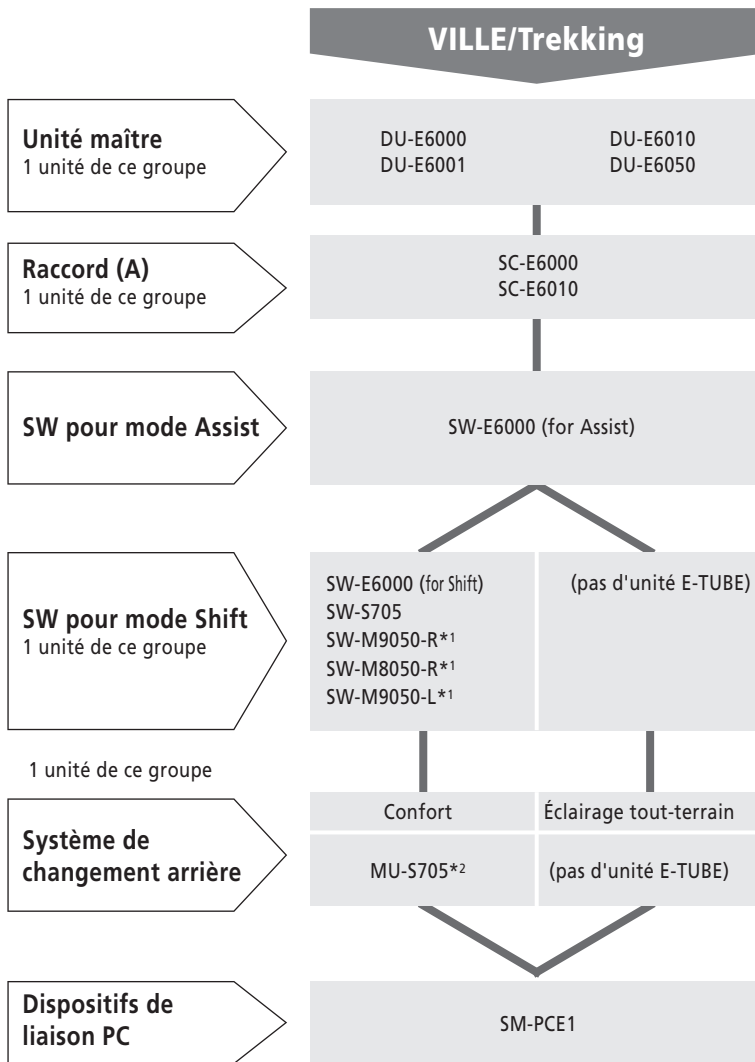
VILLE/Trekking

Unité maître
1 unité de ce groupe

DU-E6000
DU-E6001

DU-E6010
DU-E6050

Raccord (A)
1 unité de ce groupe

SC-E6000
SC-E6010

SW pour mode Assist

SW-E6000 (for Assist)

SW pour mode Shift
1 unité de ce groupe

SW-E6000 (for Shift)
SW-S705
SW-M9050-R*1
SW-M8050-R*1
SW-M9050-L*1

(pas d'unité E-TUBE)

1 unité de ce groupe

Confort

Éclairage tout-terrain

Système de changement arrière

MU-S705*2

(pas d'unité E-TUBE)

Dispositifs de liaison PC

SM-PCE1